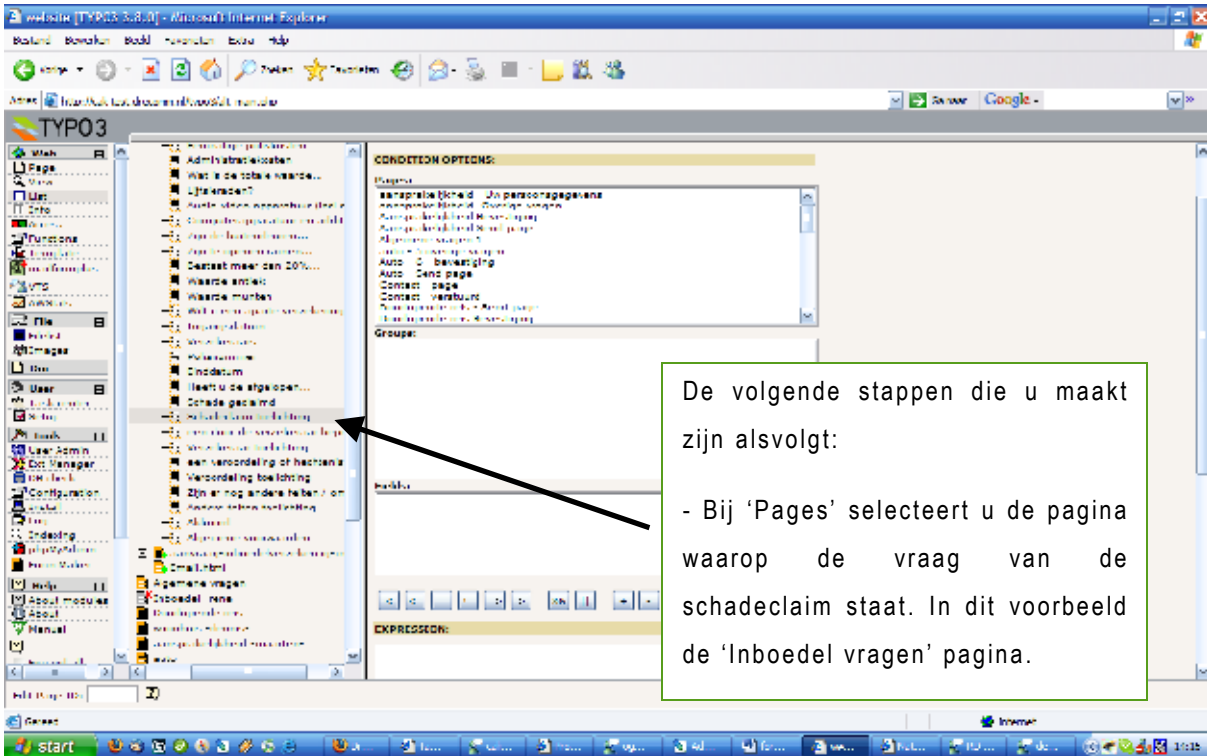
website [TYPO3 3.8.0] - Microsoft Internet Explorer

Bestand Bewerken Beeld Favorieten Extra Help

Vorige Zoeken Favorieten

Adres Ga naar Google

TYPO3

Web
Page
View
List
Info
Access
Functions
Template
Extension
File
Filelist
Images
Doc
User
Setup
Tools
User Admin
Ext Manager
DB check
Configuration
Install
Log
Indexing
phpMyAdmin
Help
About modules
About
Manual

Administratiekosten
Wat is de totale waarde...
Uitkeren?
Dekt het meer dan 20%...
Waarde antiek
Waarde munten
Einddatum
Heeft u de afgelopen...
Schade gemeld
een veroordeling of hechtenis
Veroordeling toelichting
Zijn er nog andere feiten / om
Algemene vragen
Inboedel vragen
Email.html

CONDITION OPTIONS:
Pages
Auto 3 bevestiging
Auto Send page
Contact page
Contact verstuurd
Groups:
Fields:
EXPRESSION:

De volgende stappen die u maakt zijn alsvolgt:

- Bij ‘Pages’ selecteert u de pagina waarop de vraag van de schadeclaim staat. In dit voorbeeld de ‘Inboedel vragen’ pagina.

Edit Page ID:

Gereed
Internet
start